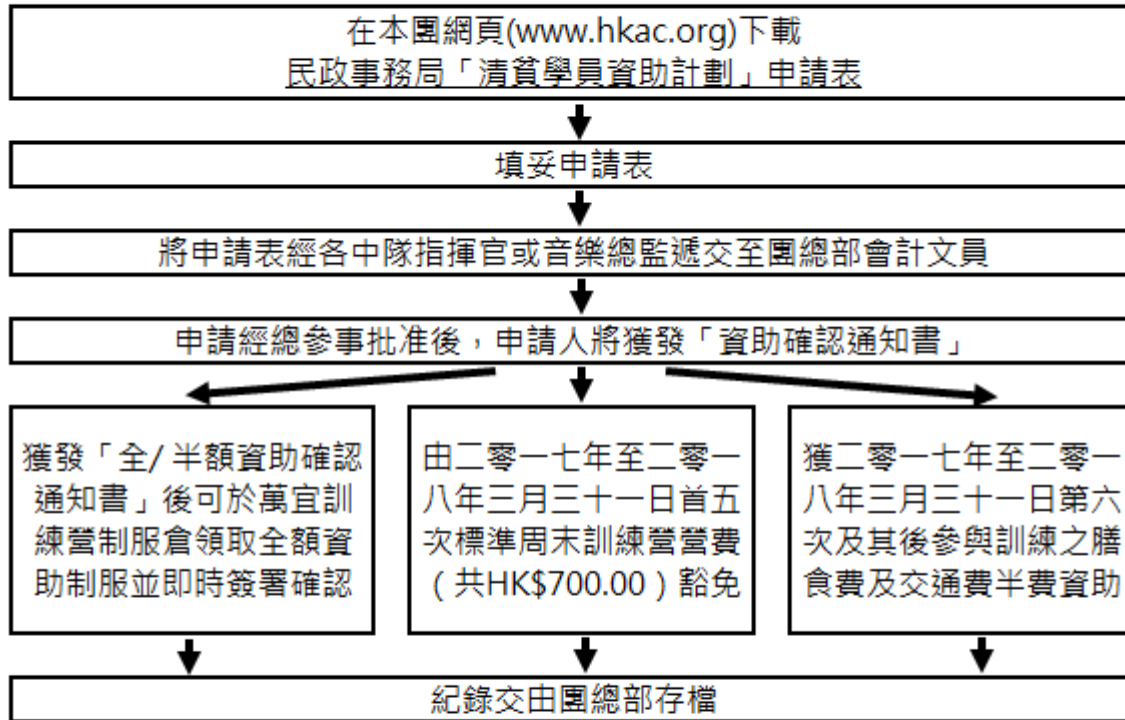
在本團網頁(www.hkac.org)下載
民政事務局「清貧學員資助計劃」申請表

填妥申請表

將申請表經各中隊指揮官或音樂總監遞交至團總部會計文員

申請經總參事批准後，申請人將獲發「資助確認通知書」

獲發「全/半額資助確認通知書」後可於萬宜訓練營制服倉領取全額資助制服並即時簽署確認

由二零一七年至二零一八年三月三十一日首五次標準周末訓練營營費（共HK$700.00）豁免

獲二零一七年至二零一八年三月三十一日第六次及其後參與訓練之膳食費及交通費半費資助

紀錄交由團總部存檔